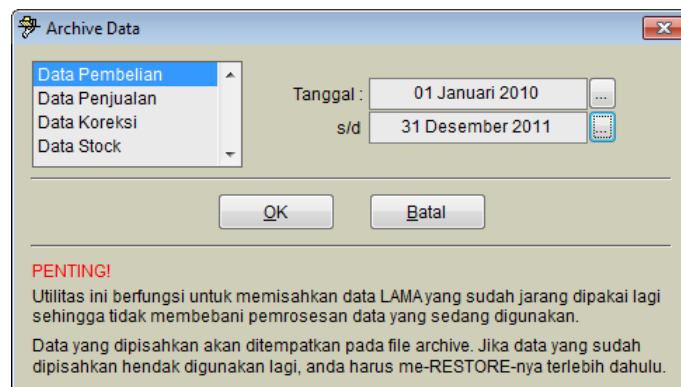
Archive Data

Data Pembelian
Data Penjualan
Data Koreksi
Data Stock

Tanggal : 01 Januari 2010 ...
s/d 31 Desember 2011 ...

OK

Batal

PENTING!

Utilitas ini berfungsi untuk memisahkan data LAMA yang sudah jarang dipakai lagi sehingga tidak membebani pemrosesan data yang sedang digunakan.

Data yang dipisahkan akan ditempatkan pada file archive. Jika data yang sudah dipisahkan hendak digunakan lagi, anda harus me-RESTORE-nya terlebih dahulu.